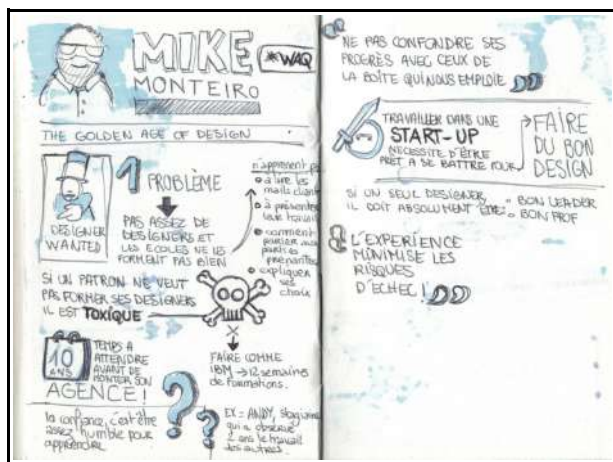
MIKE MONTEIRO

#WAQ

THE GOLDEN AGE OF DESIGN

DESIGNER WANTED

1 PROBLÈME

PAS ASSEZ DE DESIGNERS ET LES ECOLES NE LES FORMENT PAS BIEN

n'apprend pas
• à lire les mails clients
• à présenter leur travail
• comment parler aux parties prenantes
• expliquer ses choix

SI UN PATRON NE VEUT PAS FORMER SES DESIGNERS IL EST TOXIQUE

10 ANS

TEMPS A ATTENDRE AVANT DE MONTER SON AGENCE !

FAIRE COMME IBM → 12 semaines de formations.

la confiance, c'est être assez humble pour apprendre

EX : ANDY, stagiaire qui a observé 2 ans le travail des autres

NE PAS CONFONDRE SES PROGRES AVEC CEUX DE LA BOITE QUI NOUS EMPLOIE

TRAVAILLER DANS UNE START-UP NECESSITE D'ÊTRE PRET A SE BATTRE POUR

FAIRE DU BON DESIGN

SI UN SEUL DESIGNER, IL DOIT ABSOLUMENT ÊTRE : BON LEADER BON PROF

L'EXPERIENCE MINIMISE LES RISQUES D'ECHEC !